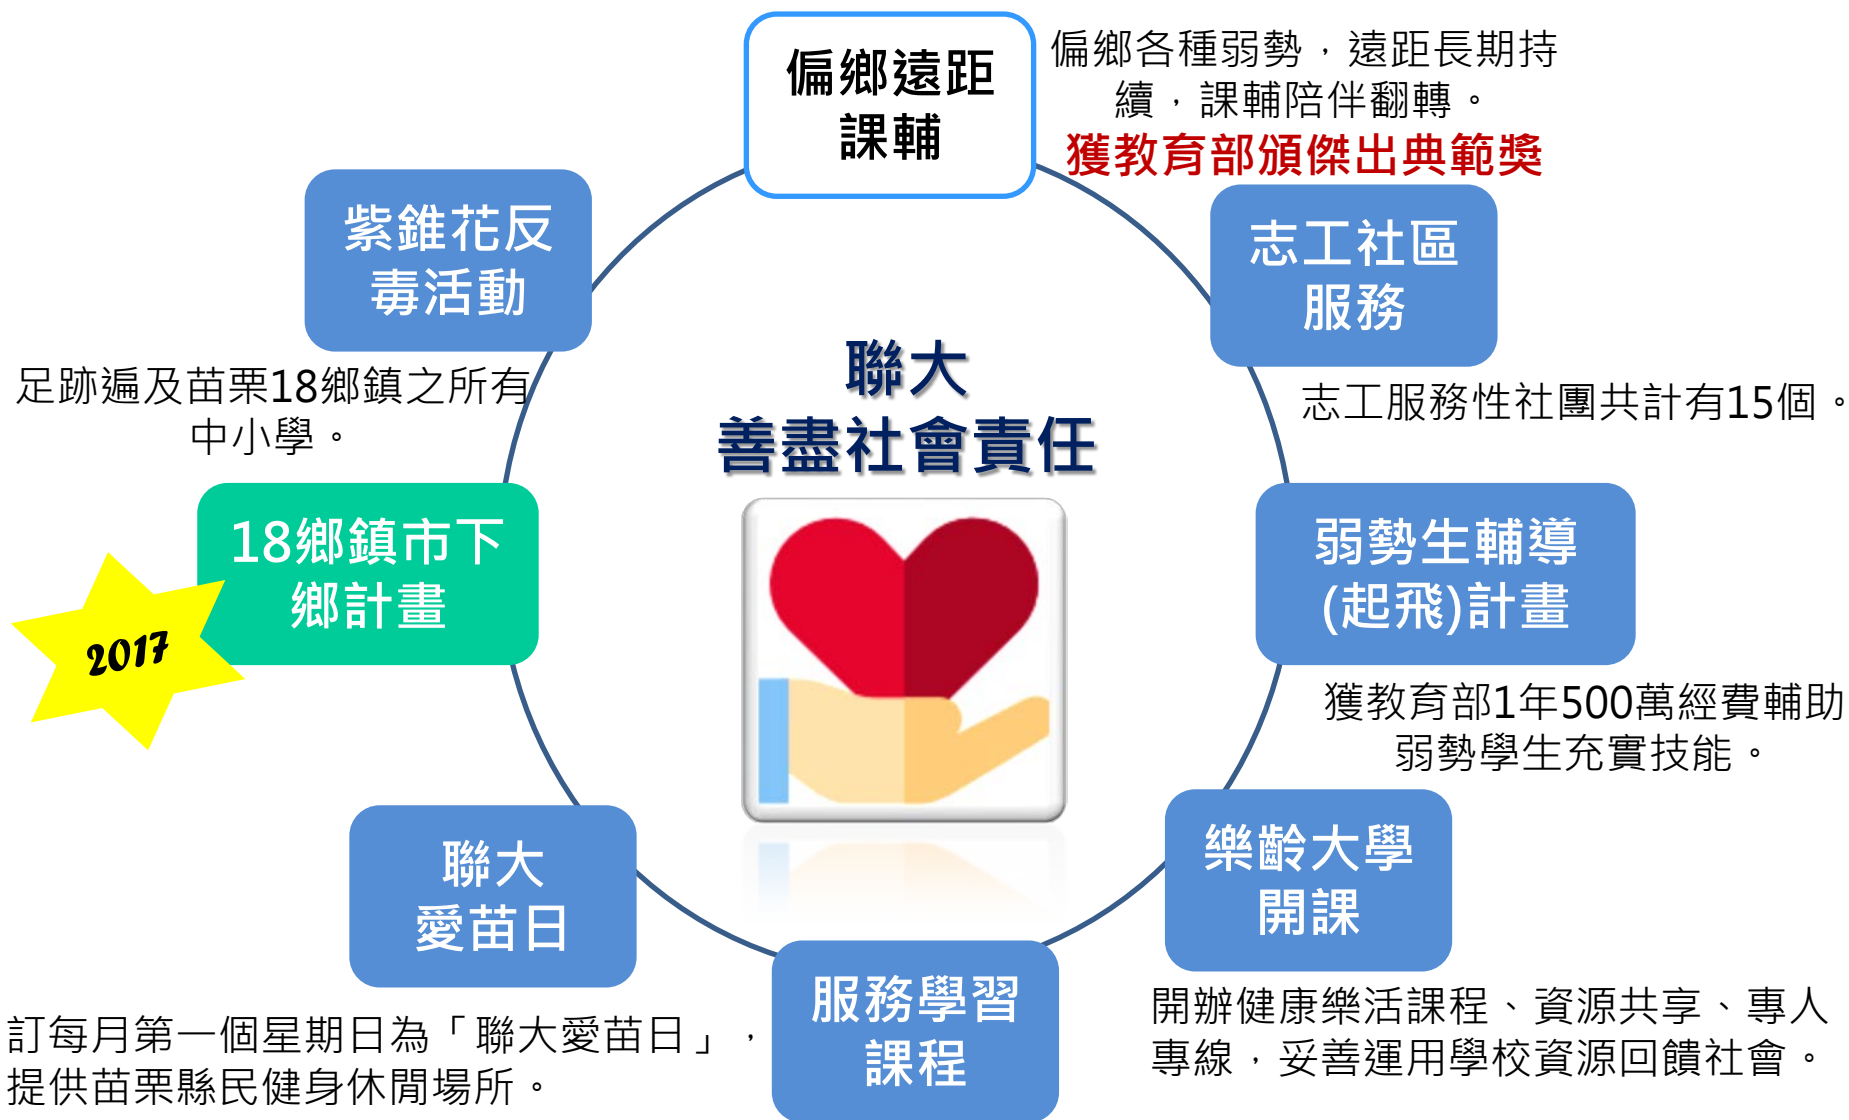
偏鄉遠距
課輔

偏鄉各種弱勢，遠距長期持續，課輔陪伴翻轉。
獲教育部頒傑出典範獎

志工社區
服務

志工服務性社團共計有15個。

弱勢生輔導
(起飛)計畫

獲教育部1年500萬經費輔助弱勢學生充實技能。

樂齡大學
開課

開辦健康樂活課程、資源共享、專人專線，妥善運用學校資源回饋社會。

服務學習
課程

聯大
愛苗日

訂每月第一個星期日為「聯大愛苗日」，提供苗栗縣民健身休閒場所。

18鄉鎮市下
鄉計畫

2017

足跡遍及苗栗18鄉鎮之所有中小學。

紫錐花反
毒活動

聯大
善盡社會責任